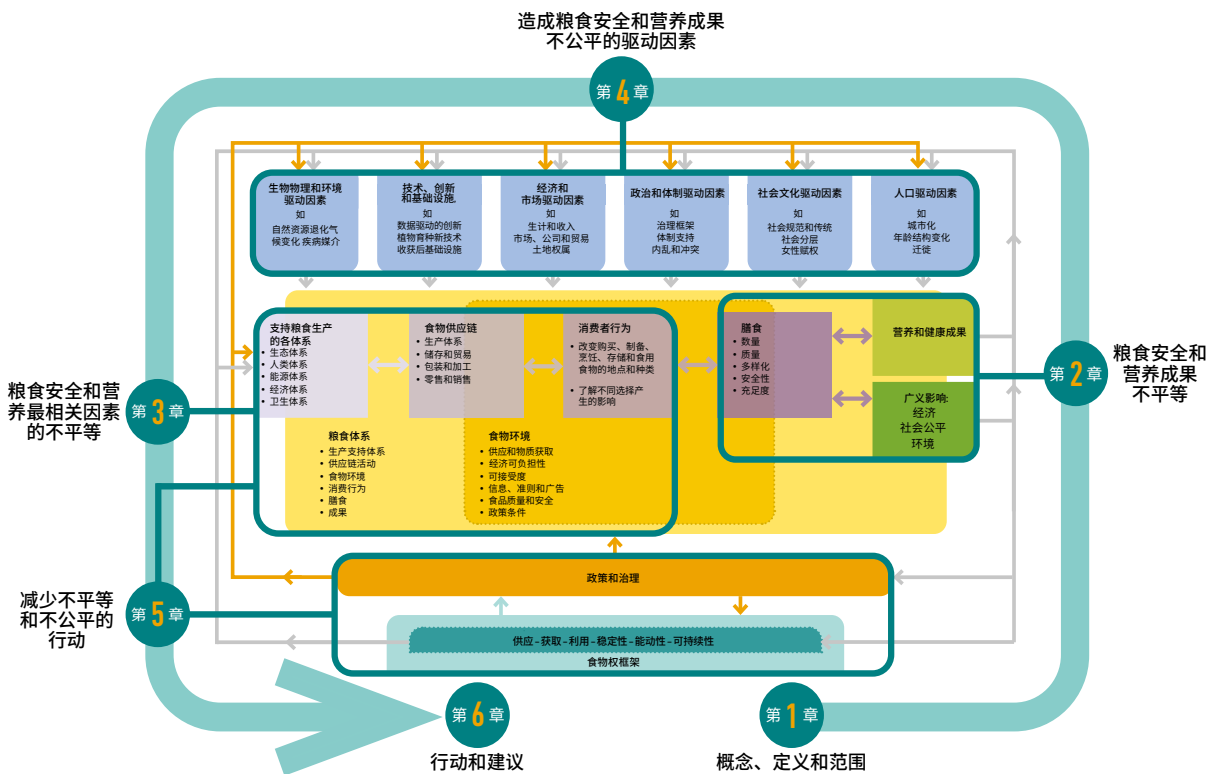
造成粮食安全和营养成果不公平的驱动因素

第4章

生物物理和环境驱动因素
如
自然资源退化气候变化 疾病媒介

技术、创新和基础设施
如
数据驱动的创新 植物育种新技术 收获后基础设施

经济和市场驱动因素
如
生计和收入 市场、公司和贸易 土地权属

政治和体制驱动因素
如
治理框架 体制支持 内乱和冲突

社会文化驱动因素
如
社会规范和传统 社会分层 女性赋权

人口驱动因素
如
城市化 年龄结构变化 迁徙

支持粮食生产的各体系
• 生态体系
• 人类体系
• 能源体系
• 经济体系
• 卫生体系

食物供应链
• 生产体系
• 储存和贸易
• 包装和加工
• 零售和销售

消费者行为
• 改变购买、制备、烹饪、存储和食用食物的地点和种类
• 了解不同选择产生的影响

膳食
• 数量
• 质量
• 多样化
• 安全性
• 充足度

营养和健康成果

广义影响:
经济
社会公平
环境

粮食体系
• 生产支持体系
• 供应链活动
• 食物环境
• 消费行为
• 膳食
• 成果

食物环境
• 供应和物质获取
• 经济可负担性
• 可接受度
• 信息、准则和广告
• 食品质量和安全
• 政策条件

粮食安全和营养成果不平等

第2章

粮食安全和营养最相关因素的不平等

第3章

政策和治理

供应 – 获取 – 利用 – 稳定性 – 能动性 – 可持续性

食物权框架

减少不平等和不公平的行动

第5章

第6章

行动和建议

第1章

概念、定义和范围